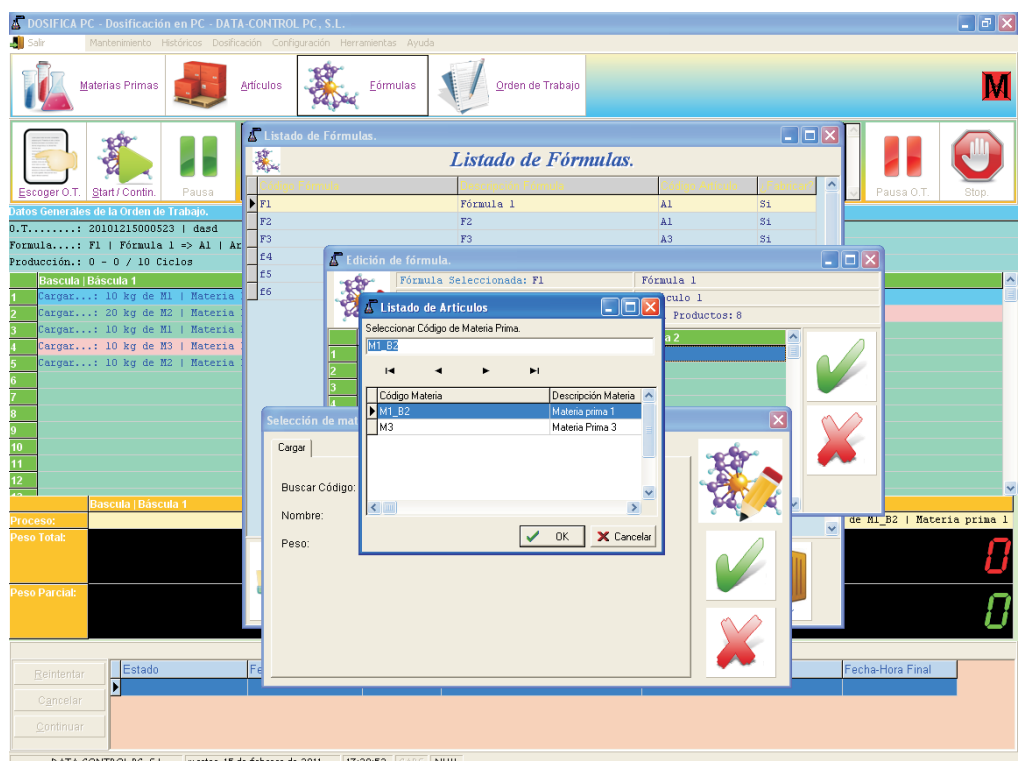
DOSIFICA PC - Dosificación en PC - DATA-CONTROL PC, S.L.

Salir Mantenimiento Históricos Dosificación Configuración Herramientas Ayuda

Materias Primas Artículos Fórmulas Orden de Trabajo

M

Escoger O.T. Start / Contin. Pausa

Pausa O.T. Stop.

Datos Generales de la Orden de Trabajo.
O.T........: 20101215000523 | dasd
Formula....: F1 | Fórmula 1 => A1 | Ar
Producción.: 0 - 0 / 10 Ciclos

Bascula | Báscula 1

| | |
|---|---|
| 1 | Cargar...: 10 kg de M1 \| Materia |
| 2 | Cargar...: 20 kg de M2 \| Materia |
| 3 | Cargar...: 10 kg de M1 \| Materia |
| 4 | Cargar...: 10 kg de M3 \| Materia |
| 5 | Cargar...: 10 kg de M2 \| Materia |
| 6 | |
| 7 | |
| 8 | |
| 9 | |
| 10 | |
| 11 | |
| 12 | |

Bascula | Báscula 1
Proceso:
Peso Total:
Peso Parcial:

de M1_B2 | Materia prima 1

0

0

Listado de Fórmulas.

Listado de Fórmulas.

| Código Fórmula | Descripción Fórmula | Código Artículo | ¿Fabricar? |
|---|---|---|---|
| F1 | Fórmula 1 | A1 | Si |
| F2 | F2 | A1 | Si |
| F3 | F3 | A3 | Si |
| f4 | | | |
| f5 | | | |
| f6 | | | |

Edición de fórmula.

Fórmula Seleccionada: F1
Fórmula 1
culo 1
Productos: 8
a 2

Listado de Articulos

Seleccionar Código de Materia Prima.

M1_B2

| Código Materia | Descripción Materia |
|---|---|
| M1_B2 | Materia prima 1 |
| M3 | Materia Prima 3 |

OK Cancelar

Selección de mat

Cargar

Buscar Código:
Nombre:
Peso:

Reintentar
Cancelar
Continuar

Estado
Fe
Fecha-Hora Final

DATA-CONTROL PC, S.L. martes, 15 de febrero de 2011 17:20:52 CAPS NUM